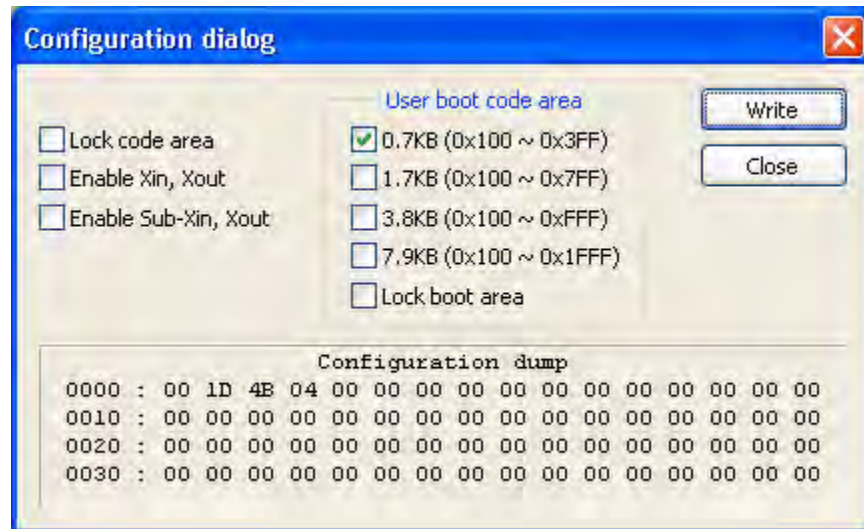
Configuration dialog

Lock code area
Enable Xin, Xout
Enable Sub-Xin, Xout

User boot code area
0.7KB (0x100 ~ 0x3FF)
1.7KB (0x100 ~ 0x7FF)
3.8KB (0x100 ~ 0xFFF)
7.9KB (0x100 ~ 0x1FFF)
Lock boot area

Write
Close

Configuration dump
0000 : 00 1D 4B 04 00 00 00 00 00 00 00 00 00 00 00 00
0010 : 00 00 00 00 00 00 00 00 00 00 00 00 00 00 00 00
0020 : 00 00 00 00 00 00 00 00 00 00 00 00 00 00 00 00
0030 : 00 00 00 00 00 00 00 00 00 00 00 00 00 00 00 00